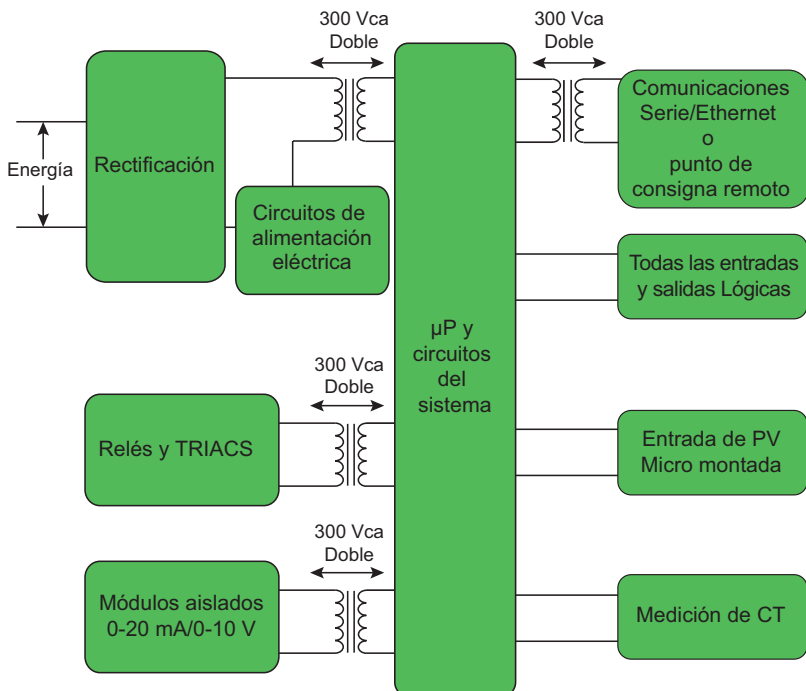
300 Vca
Doble

300 Vca
Doble

Energía

Rectificación

Circuitos de alimentación eléctrica

Comunicaciones Serie/Ethernet o punto de consigna remoto

Todas las entradas y salidas Lógicas

μP y circuitos del sistema

300 Vca
Doble

Relés y TRIACS

Entrada de PV Micro montada

300 Vca
Doble

Módulos aislados 0-20 mA/0-10 V

Medición de CT